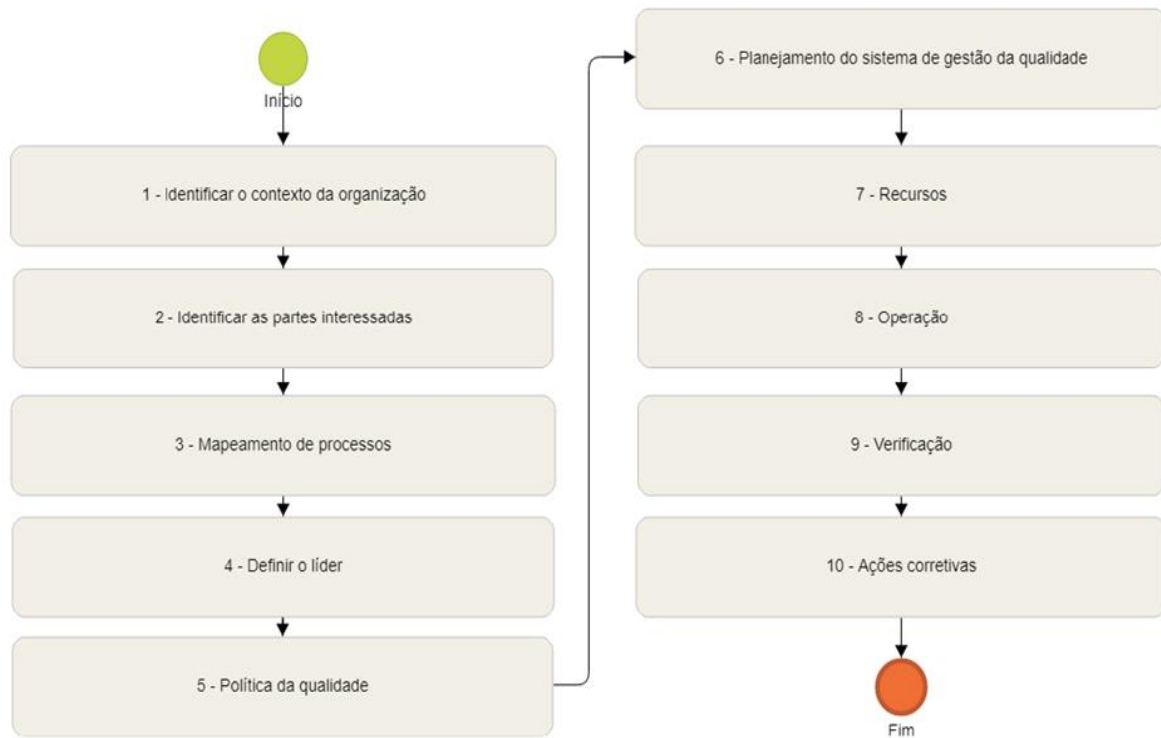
Início

1 - Identificar o contexto da organização

2 - Identificar as partes interessadas

3 - Mapeamento de processos

4 - Definir o líder

5 - Política da qualidade

6 - Planejamento do sistema de gestão da qualidade

7 - Recursos

8 - Operação

9 - Verificação

10 - Ações corretivas

Fim